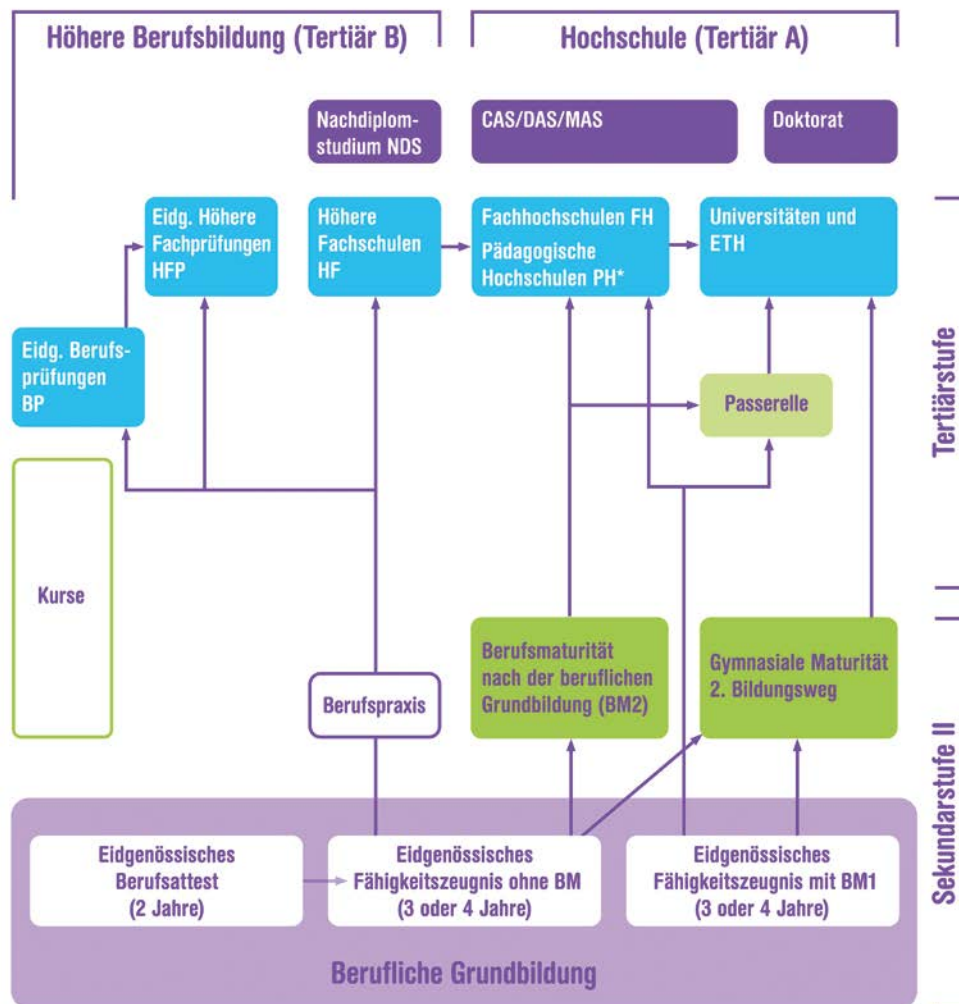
Höhere Berufsbildung (Tertiär B)

Hochschule (Tertiär A)

Nachdiplomstudium NDS

CAS/DAS/MAS

Doktorat

Eidg. Höhere Fachprüfungen HFP

Höhere Fachschulen HF

Fachhochschulen FH
Pädagogische Hochschulen PH*

Universitäten und ETH

Eidg. Berufsprüfungen BP

Passerelle

Tertiärstufe

Kurse

Berufspraxis

Berufsmaturität nach der beruflichen Grundbildung (BM2)

Gymnasiale Maturität 2. Bildungsweg

Sekundarstufe II

Eidgenössisches Berufsattest (2 Jahre)

Eidgenössisches Fähigkeitszeugnis ohne BM (3 oder 4 Jahre)

Eidgenössisches Fähigkeitszeugnis mit BM1 (3 oder 4 Jahre)

Berufliche Grundbildung